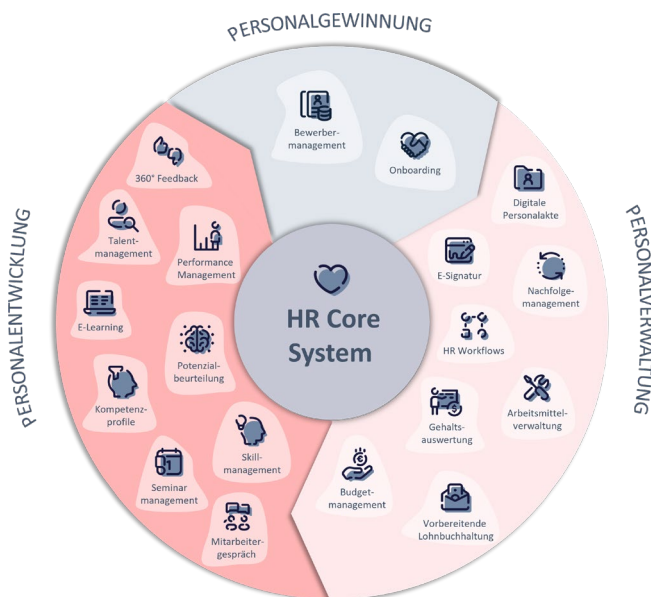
PERSONALGEWINNUNG

Bewerbermanagement

Onboarding

PERSONALENTWICKLUNG

360° Feedback

Talentmanagement

Performance Management

E-Learning

Potenzialbeurteilung

Kompetenzprofile

Skillmanagement

Seminar management

Mitarbeitergespräch

HR Core System

PERSONALVERWALTUNG

Digitale Personalakte

E-Signatur

Nachfolgemanagement

HR Workflows

Arbeitsmittelverwaltung

Gehaltsauswertung

Budgetmanagement

Vorbereitende Lohnbuchhaltung